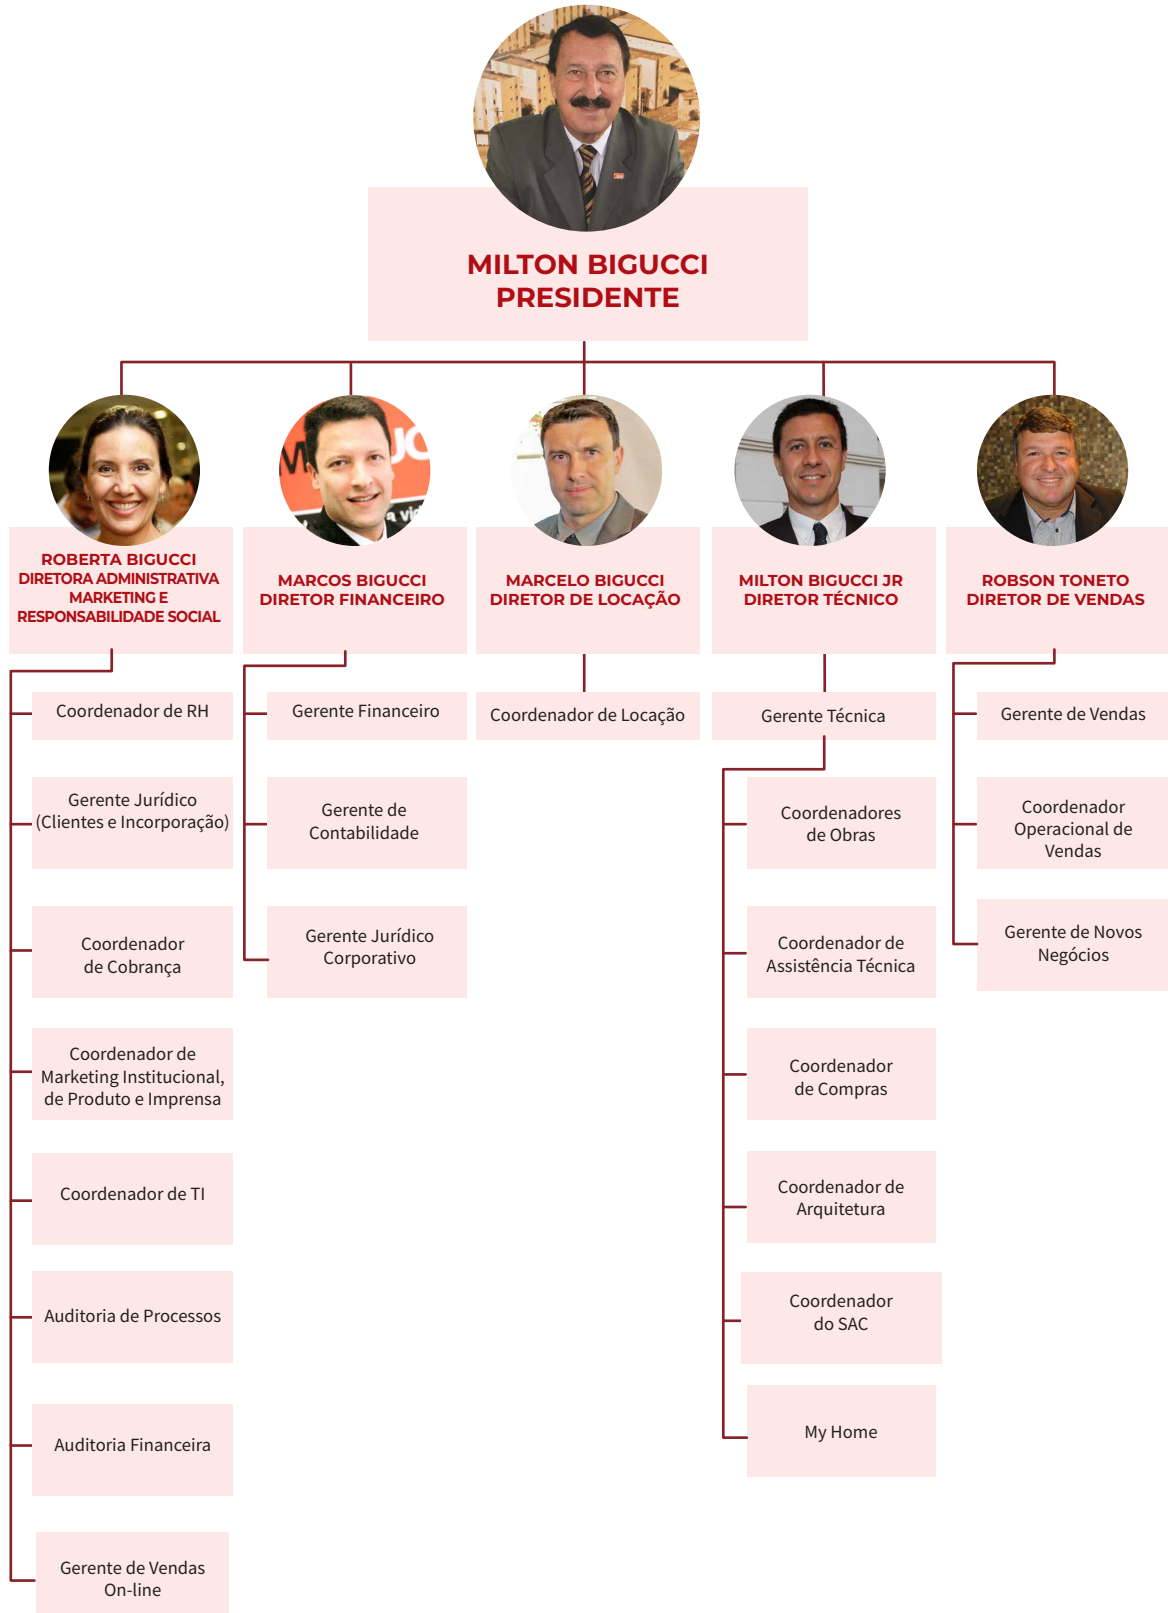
MILTON BIGUCCI
PRESIDENTE

ROBERTA BIGUCCI
DIRETORA ADMINISTRATIVA MARKETING E RESPONSABILIDADE SOCIAL

Coordenador de RH

Gerente Jurídico (Clientes e Incorporação)

Coordenador de Cobrança

Coordenador de Marketing Institucional, de Produto e Imprensa

Coordenador de TI

Auditoria de Processos

Auditoria Financeira

Gerente de Vendas On-line

MARCOS BIGUCCI
DIRETOR FINANCEIRO

Gerente Financeiro

Gerente de Contabilidade

Gerente Jurídico Corporativo

MARCELO BIGUCCI
DIRETOR DE LOCAÇÃO

Coordenador de Locação

MILTON BIGUCCI JR
DIRETOR TÉCNICO

Gerente Técnica

Coordenadores de Obras

Coordenador de Assistência Técnica

Coordenador de Compras

Coordenador de Arquitetura

Coordenador do SAC

My Home

ROBSON TONETO
DIRETOR DE VENDAS

Gerente de Vendas

Coordenador Operacional de Vendas

Gerente de Novos Negócios